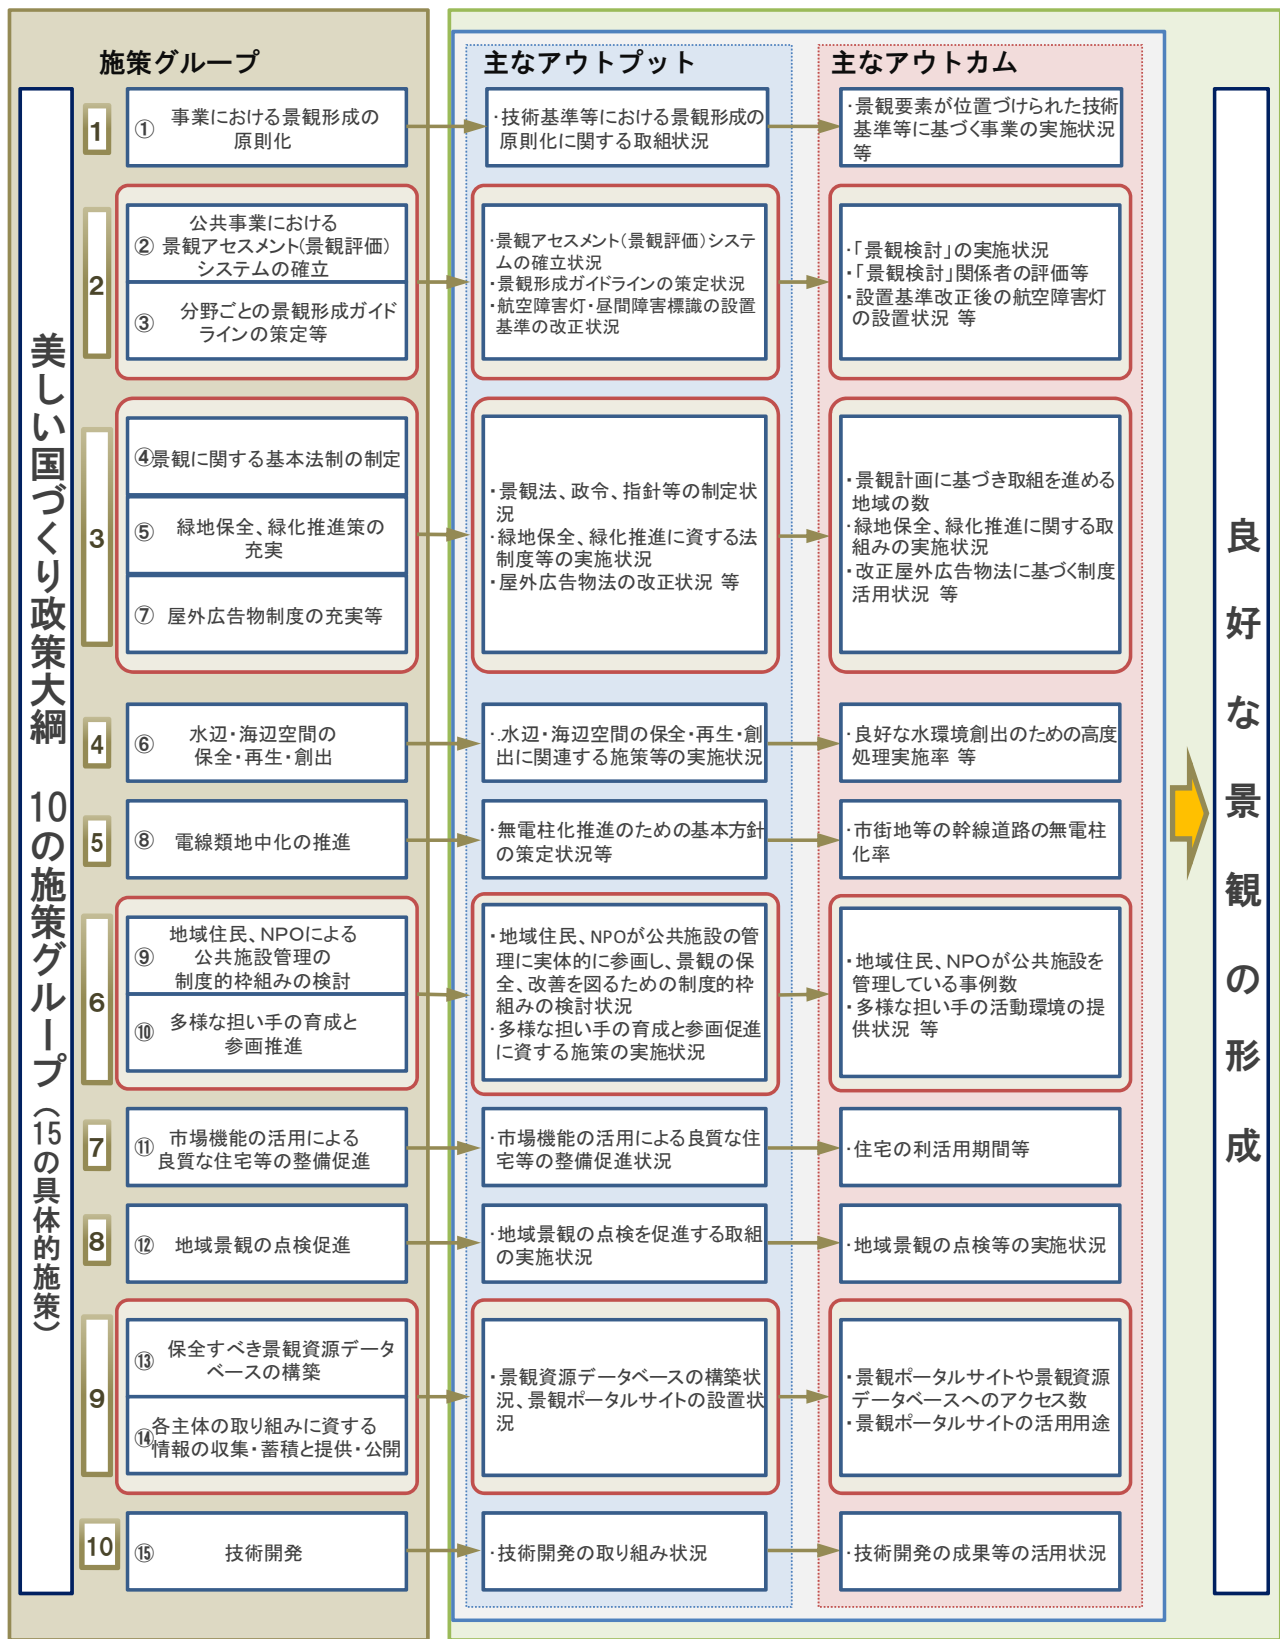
施策グループ

主なアウトプット

主なアウトカム

美しい国づくり政策大綱 10の施策グループ（15の具体的施策）

1 ① 事業における景観形成の原則化

・技術基準等における景観形成の原則化に関する取組状況

・景観要素が位置づけられた技術基準等に基づく事業の実施状況等

2 ② 公共事業における景観アセスメント(景観評価)システムの確立
③ 分野ごとの景観形成ガイドラインの策定等

・景観アセスメント（景観評価）システムの確立状況
・景観形成ガイドラインの策定状況
・航空障害灯・昼間障害標識の設置基準の改正状況

・「景観検討」の実施状況
・「景観検討」関係者の評価等
・設置基準改正後の航空障害灯の設置状況 等

3 ④景観に関する基本法制の制定
⑤ 緑地保全、緑化推進策の充実
⑦ 屋外広告物制度の充実等

・景観法、政令、指針等の制定状況
・緑地保全、緑化推進に資する法制度等の実施状況
・屋外広告物法の改正状況 等

・景観計画に基づき取組を進める地域の数
・緑地保全、緑化推進に関する取組みの実施状況
・改正屋外広告物法に基づく制度活用状況 等

4 ⑥ 水辺・海辺空間の保全・再生・創出

・水辺・海辺空間の保全・再生・創出に関連する施策等の実施状況

・良好な水環境創出のための高度処理実施率 等

5 ⑧ 電線類地中化の推進

・無電柱化推進のための基本方針の策定状況等

・市街地等の幹線道路の無電柱化率

6 ⑨ 地域住民、NPOによる公共施設管理の制度的枠組みの検討
⑩ 多様な担い手の育成と参画推進

・地域住民、NPOが公共施設の管理に実体的に参画し、景観の保全、改善を図るための制度的枠組みの検討状況
・多様な担い手の育成と参画促進に資する施策の実施状況

・地域住民、NPOが公共施設を管理している事例数
・多様な担い手の活動環境の提供状況 等

7 ⑪ 市場機能の活用による良質な住宅等の整備促進

・市場機能の活用による良質な住宅等の整備促進状況

・住宅の利活用期間等

8 ⑫ 地域景観の点検促進

・地域景観の点検を促進する取組の実施状況

・地域景観の点検等の実施状況

9 ⑬ 保全すべき景観資源データベースの構築
⑭ 各主体の取り組みに資する情報の収集・蓄積と提供・公開

・景観資源データベースの構築状況、景観ポータルサイトの設置状況

・景観ポータルサイトや景観資源データベースへのアクセス数
・景観ポータルサイトの活用用途

10 ⑮ 技術開発

・技術開発の取り組み状況

・技術開発の成果等の活用状況

良好な景観の形成